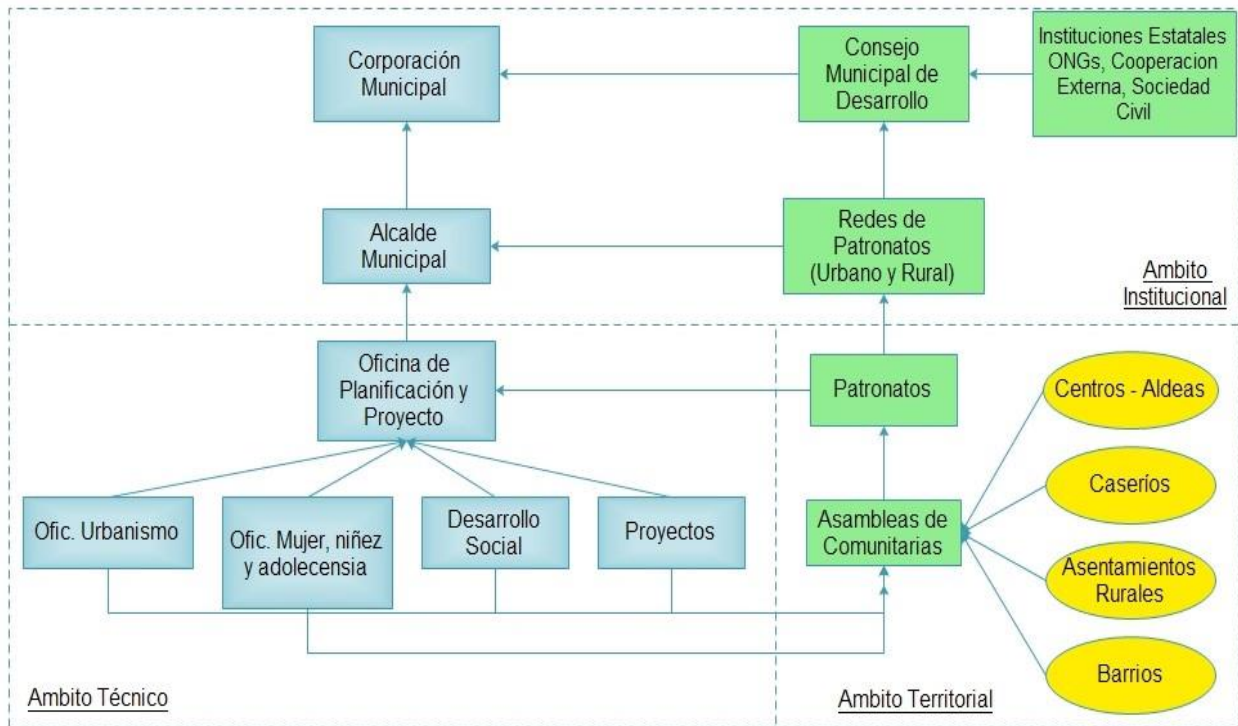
Corporación Municipal

Consejo Municipal de Desarrollo

Instituciones Estatales ONGs, Cooperacion Externa, Sociedad Civil

Alcalde Municipal

Redes de Patronatos (Urbano y Rural)

Ambito Institucional

Oficina de Planificación y Proyecto

Patronatos

Centros - Aldeas

Caseríos

Ofic. Urbanismo

Ofic. Mujer, niñez y adolecensia

Desarrollo Social

Proyectos

Asambleas de Comunitarias

Asentamientos Rurales

Barrios

Ambito Técnico

Ambito Territorial